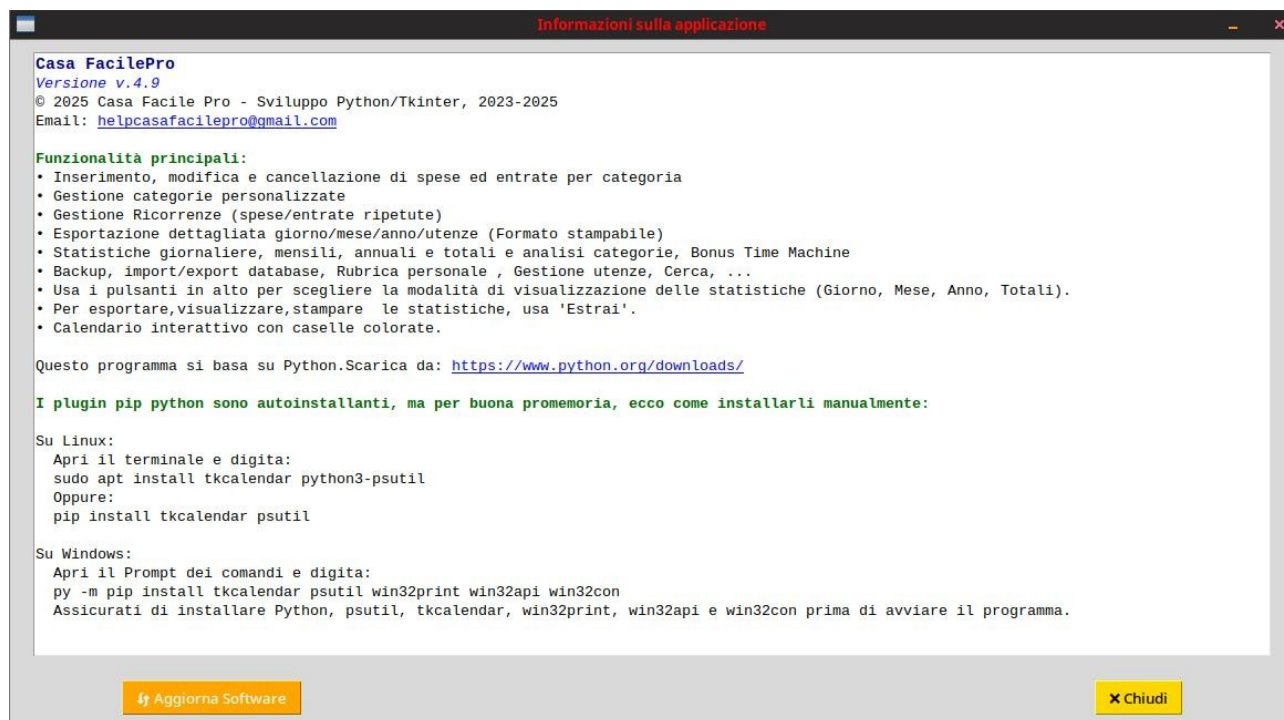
Informazioni sulla applicazione

Casa FacilePro
Versione v.4.9
© 2025 Casa Facile Pro - Sviluppo Python/Tkinter, 2023-2025
Email: helpcasafacilepro@gmail.com

Funzionalità principali:
• Inserimento, modifica e cancellazione di spese ed entrate per categoria
• Gestione categorie personalizzate
• Gestione Ricorrenze (spese/entrate ripetute)
• Esportazione dettagliata giorno/mese/anno/utenze (Formato stampabile)
• Statistiche giornaliere, mensili, annuali e totali e analisi categorie, Bonus Time Machine
• Backup, import/export database, Rubrica personale , Gestione utenze, Cerca, ...
• Usa i pulsanti in alto per scegliere la modalità di visualizzazione delle statistiche (Giorno, Mese, Anno, Totali).
• Per esportare,visualizzare,stampare le statistiche, usa 'Estrai'.
• Calendario interattivo con caselle colorate.

Questo programma si basa su Python.Scarica da: https://www.python.org/downloads/

I plugin pip python sono autoinstallanti, ma per buona promemoria, ecco come installarli manualmente:

Su Linux:
Apri il terminale e digita:
sudo apt install tkcalendar python3-psutil
Oppure:
pip install tkcalendar psutil

Su Windows:
Apri il Prompt dei comandi e digita:
py -m pip install tkcalendar psutil win32print win32api win32con
Assicurati di installare Python, psutil, tkcalendar, win32print, win32api e win32con prima di avviare il programma.

Aggiorna Software

Chiudi